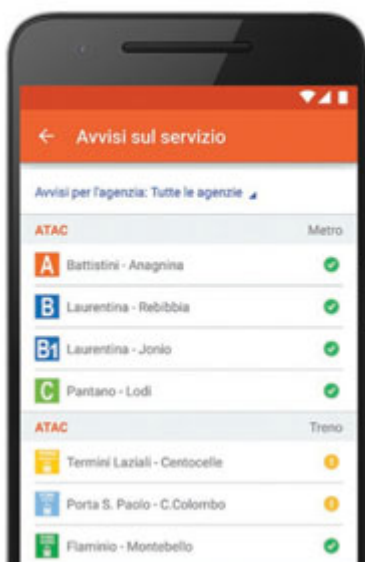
← Avvisi sul servizio

Avvisi per l'agenzia: Tutte le agenzie

ATAC Metro

A Battistini - Anagnina

B Laurentina - Rebibbia

B1 Laurentina - Jonio

C Pantano - Lodi

ATAC Treno

Termini Laziali - Centocelle

Porta S. Paolo - C.Colombo

Flaminio - Montebello